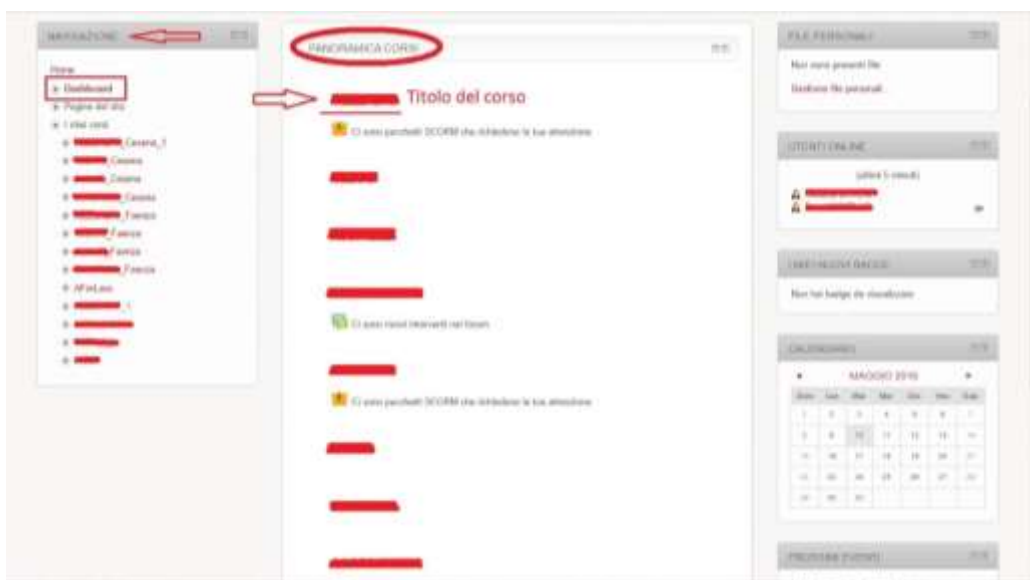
NAVIGAZIONE

Home
Dashboard
Pagine del sito
I miei corsi
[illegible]_Cesena_1
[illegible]_Cesena
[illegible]_Cesena
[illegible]_Cesena
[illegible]_Faenza
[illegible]_Faenza
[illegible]_Faenza
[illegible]_Faenza
AFeLau
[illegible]_1
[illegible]
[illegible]
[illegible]

PANORAMICA CORSI

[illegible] Titolo del corso

Ci sono pacchetti SCORM che richiedono la tua attenzione

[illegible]

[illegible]

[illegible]

Ci sono nuovi interventi nei forum

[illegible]

Ci sono pacchetti SCORM che richiedono la tua attenzione

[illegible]

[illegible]

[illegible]

FILE PERSONALI

Non sono presenti file

Gestione file personali...

UTENTI ONLINE

(ultimi 5 minuti)

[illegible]
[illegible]

I MIEI NUOVI BADGE

Non hai badge da visualizzare

CALENDARIO

MAGGIO 2016

| Dom | Lun | Mar | Mer | Gio | Ven | Sab |
|---|---|---|---|---|---|---|
| 1 | 2 | 3 | 4 | 5 | 6 | 7 |
| 8 | 9 | 10 | 11 | 12 | 13 | 14 |
| 15 | 16 | 17 | 18 | 19 | 20 | 21 |
| 22 | 23 | 24 | 25 | 26 | 27 | 28 |
| 29 | 30 | 31 | | | | |

PROSSIMI EVENTI